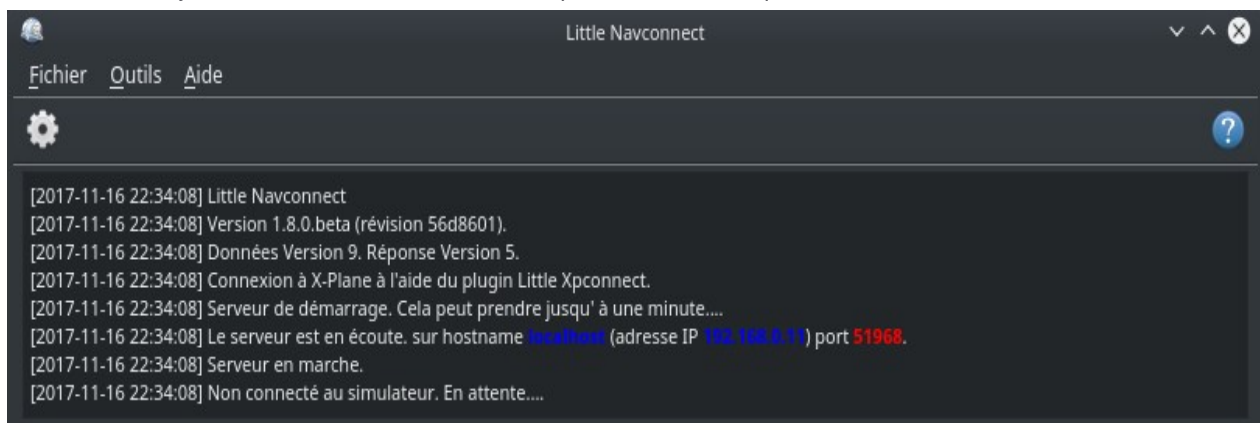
Little Navconnect

Fichier Outils Aide

[2017-11-16 22:34:08] Little Navconnect
[2017-11-16 22:34:08] Version 1.8.0.beta (révision 56d8601).
[2017-11-16 22:34:08] Données Version 9. Réponse Version 5.
[2017-11-16 22:34:08] Connexion à X-Plane à l'aide du plugin Little Xpconnect.
[2017-11-16 22:34:08] Serveur de démarrage. Cela peut prendre jusqu' à une minute....
[2017-11-16 22:34:08] Le serveur est en écoute. sur hostname localhost (adresse IP 192.168.0.11) port 51968.
[2017-11-16 22:34:08] Serveur en marche.
[2017-11-16 22:34:08] Non connecté au simulateur. En attente....